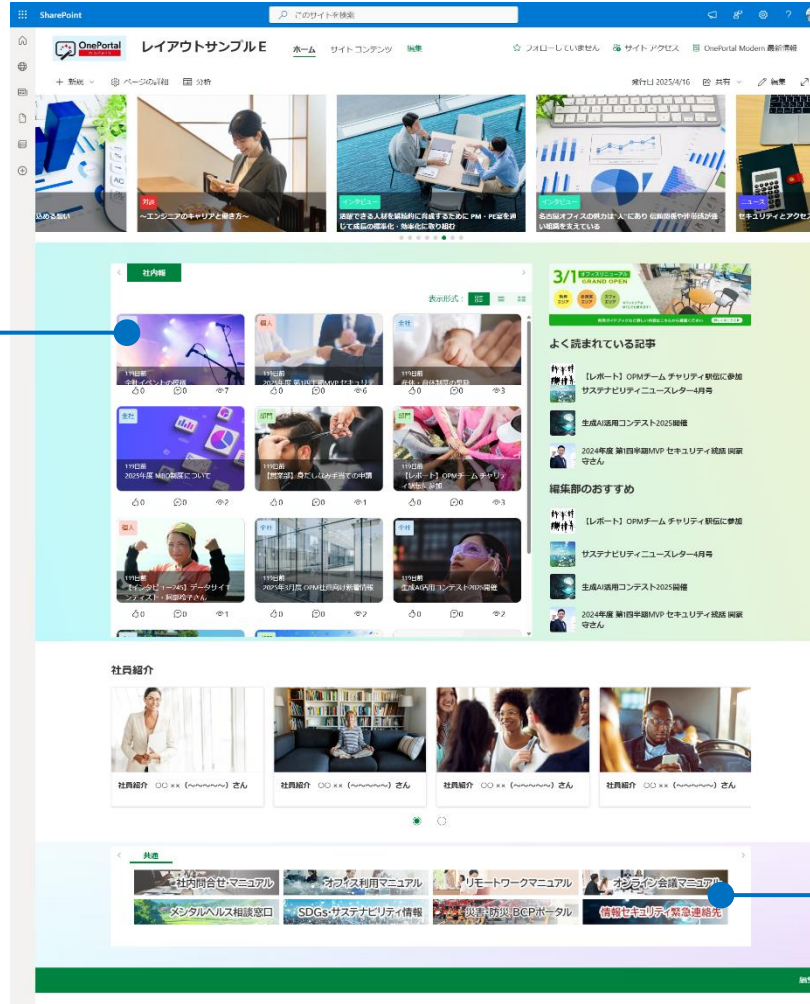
SharePoint

このサイトを検索

OnePortal

レイアウトサンプル E

ホーム　サイトコンテンツ　編集

☆ フォローしていません　サイト アクセス　OnePortal Modern 最新情報

＋ 新規　ページの詳細　分析

発行日 2025/4/16　共有　編集

込める思い

対談
〜エンジニアのキャリアと働き方〜

インタビュー
活躍できる人材を継続的に育成するために PM・PE室を通じて成長の標準化・効率化に取り組む

インタビュー
名古屋オフィスの魅力は「人」にあり 信頼関係や挑戦が強い組織を支えている

ニュース
セキュリティとアクセス

社内報

表示形式：

11日前
全社イベントの模様
0　0　7

個人
11日前
2025年度 第1回半期MVP セキュリティ
0　0　6

全社
11日前
産休・育休制度の整備
0　0　3

全社
11日前
2025年度 MBO制度について
0　0　2

部門
11日前
【部署紹介】身だしなみ手当ての申請
0　0　1

部門
11日前
【レポート】OPMチーム チャリティ駅伝に参加
0　0　3

個人
11日前
【インタビュー#4】データサイエンティスト・関原玲子さん
0　0　1

全社
11日前
2025年3月度 OPM社内向け新着情報
0　0　2

全社
11日前
生成AI活用コンテスト2025開催
0　0　2

3/1 オフィスリニューアル GRAND OPEN

よく読まれている記事

【レポート】OPMチーム チャリティ駅伝に参加

サステナビリティニュースレター4月号

生成AI活用コンテスト2025開催

2024年度 第1回半期MVP セキュリティ統括 岡部守さん

編集部のおすすめ

【レポート】OPMチーム チャリティ駅伝に参加

サステナビリティニュースレター4月号

生成AI活用コンテスト2025開催

2024年度 第1回半期MVP セキュリティ統括 岡部守さん

社員紹介

社員紹介　〇〇 ×× (〜〜〜〜〜) さん

社員紹介　〇〇 ×× (〜〜〜〜〜) さん

社員紹介　〇〇 ×× (〜〜〜〜〜) さん

社員紹介　〇〇 ×× (〜〜〜〜〜) さん

共通

社内問合せ・マニュアル

オフィス利用マニュアル

リモートワークマニュアル

オンライン会議マニュアル

メンタルヘルス相談窓口

SDGs・サステナビリティ情報

災害・防災 BCPポータル

情報セキュリティ緊急連絡先